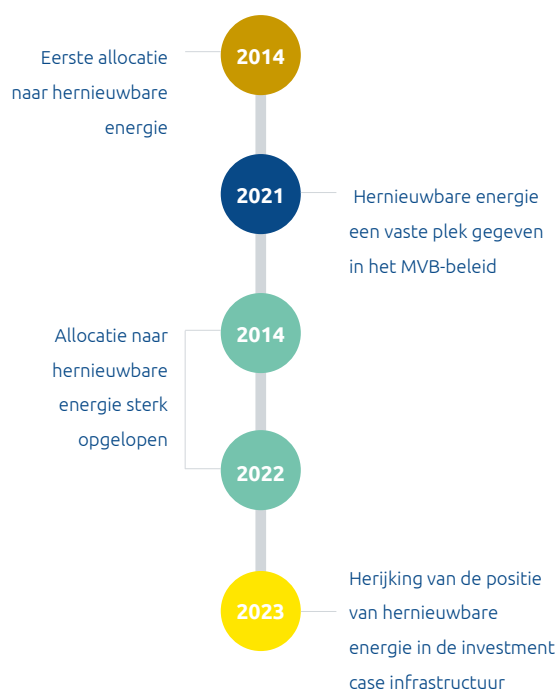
Eerste allocatie naar hernieuwbare energie

2014

2021

Hernieuwbare energie een vaste plek gegeven in het MVB-beleid

Allocatie naar hernieuwbare energie sterk opgelopen

2014

2022

2023

Herijking van de positie van hernieuwbare energie in de investment case infrastructuur